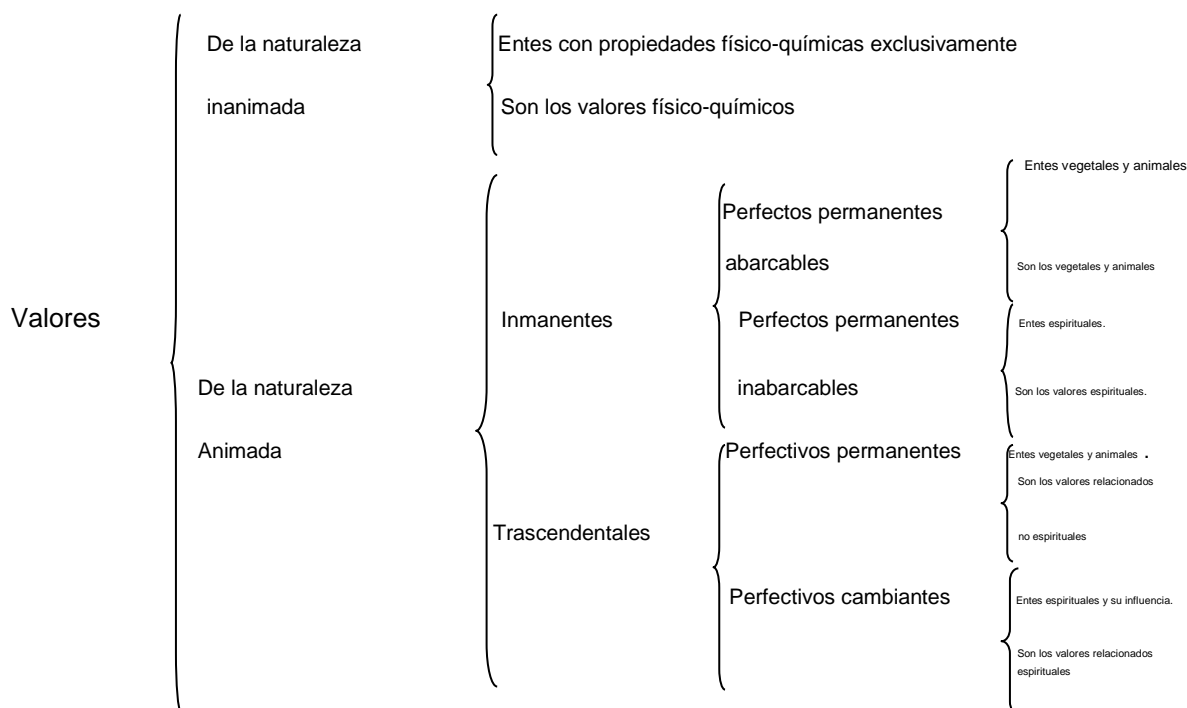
Valores

De la naturaleza inanimada

Entes con propiedades físico-químicas exclusivamente

Son los valores físico-químicos

De la naturaleza Animada

Inmanentes

Perfectos permanentes abarcables

Entes vegetales y animales

Son los vegetales y animales

Perfectos permanentes inabarcables

Entes espirituales.

Son los valores espirituales.

Trascendentales

Perfectivos permanentes

Entes vegetales y animales .

Son los valores relacionados no espirituales

Perfectivos cambiantes

Entes espirituales y su influencia.

Son los valores relacionados espirituales